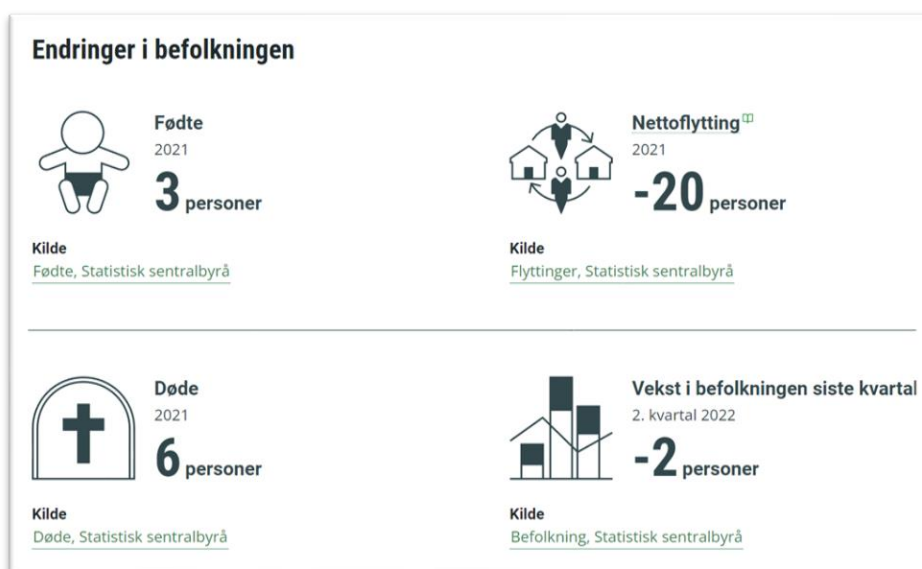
Endringer i befolkningen

Fødte
2021
3 personer

Kilde
Fødte, Statistisk sentralbyrå

Nettoflytting
2021
-20 personer

Kilde
Flyttinger, Statistisk sentralbyrå

Døde
2021
6 personer

Kilde
Døde, Statistisk sentralbyrå

Vekst i befolkningen siste kvartal
2. kvartal 2022
-2 personer

Kilde
Befolkning, Statistisk sentralbyrå